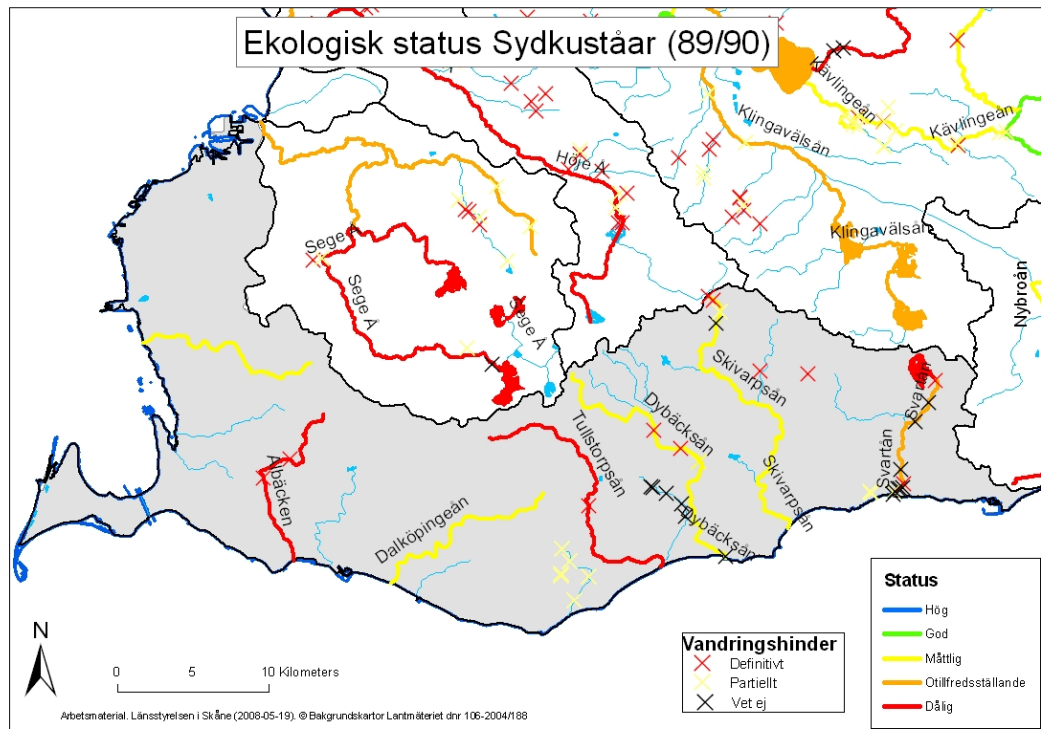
Ekologisk status Sydkuståar (89/90)

Kävlingeån
Kävlingeån
Klingavälsån
Höje Å
Klingavälsån
Sege Å
Sege Å
Sege Å
Nybroån
Skivarpsån
Dybäcksån
Tullstorpsån
Svartån
Svartån
Albäcken
Dalköpingeån
Skivarpsån
Dybäcksån

N
0 5 10 Kilometers

Vandringshinder
Definitivt
Partiellt
Vet ej

Status
Hög
God
Måttlig
Otillfredsställande
Dålig

Arbetsmaterial. Länsstyrelsen i Skåne (2008-05-19). © Bakgrundskartor Lantmäteriet dnr 106-2004/188